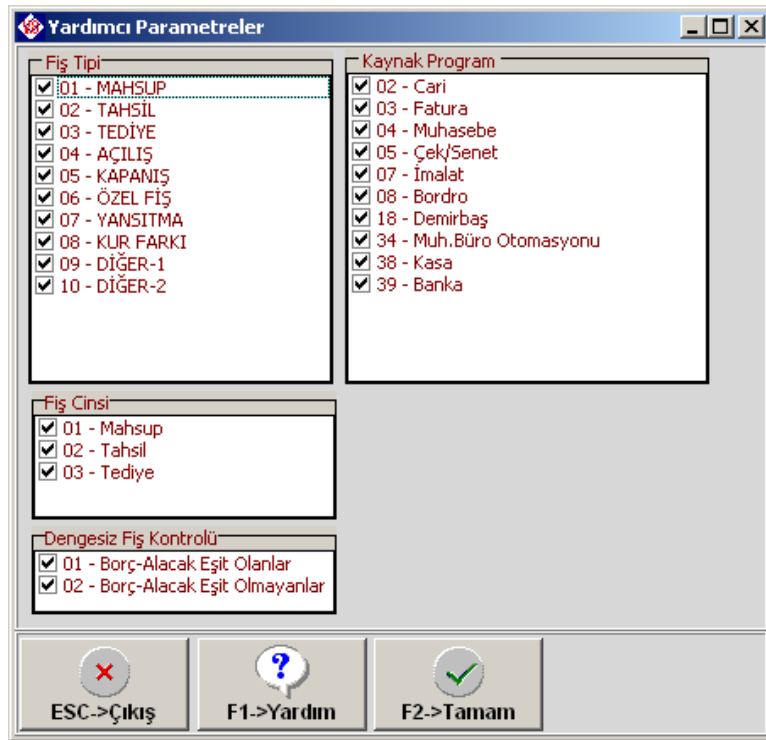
Yardımcı Parametreler

Fiş Tipi
01 - MAHSUP
02 - TAHSİL
03 - TEDİYE
04 - AÇILIŞ
05 - KAPANIŞ
06 - ÖZEL FİŞ
07 - YANSITMA
08 - KUR FARKI
09 - DİĞER-1
10 - DİĞER-2

Kaynak Program
02 - Cari
03 - Fatura
04 - Muhasebe
05 - Çek/Senet
07 - İmalat
08 - Bordro
18 - Demirbaş
34 - Muh.Büro Otomasyonu
38 - Kasa
39 - Banka

Fiş Cinsi
01 - Mahsup
02 - Tahsil
03 - Tediye

Dengesiz Fiş Kontrolü
01 - Borç-Alacak Eşit Olanlar
02 - Borç-Alacak Eşit Olmayanlar

ESC->Çıkış
F1->Yardım
F2->Tamam